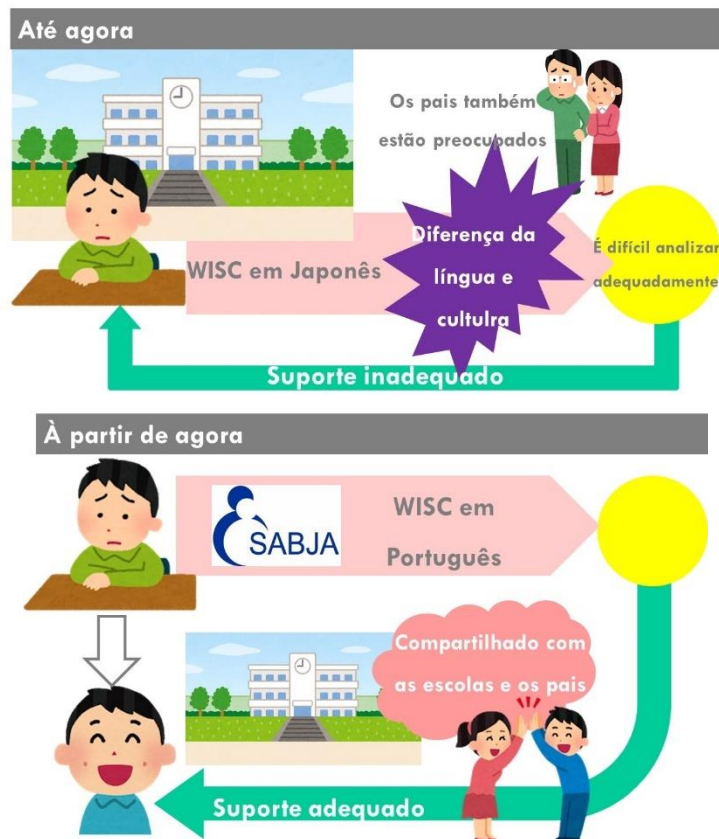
Até agora

Os pais também estão preocupados

WISC em Japonês

Diferença da língua e cultura

É difícil analizar adequadamente

Suporte inadequado

À partir de agora

SABJA

WISC em Português

Compartilhado com as escolas e os pais

Suporte adequado